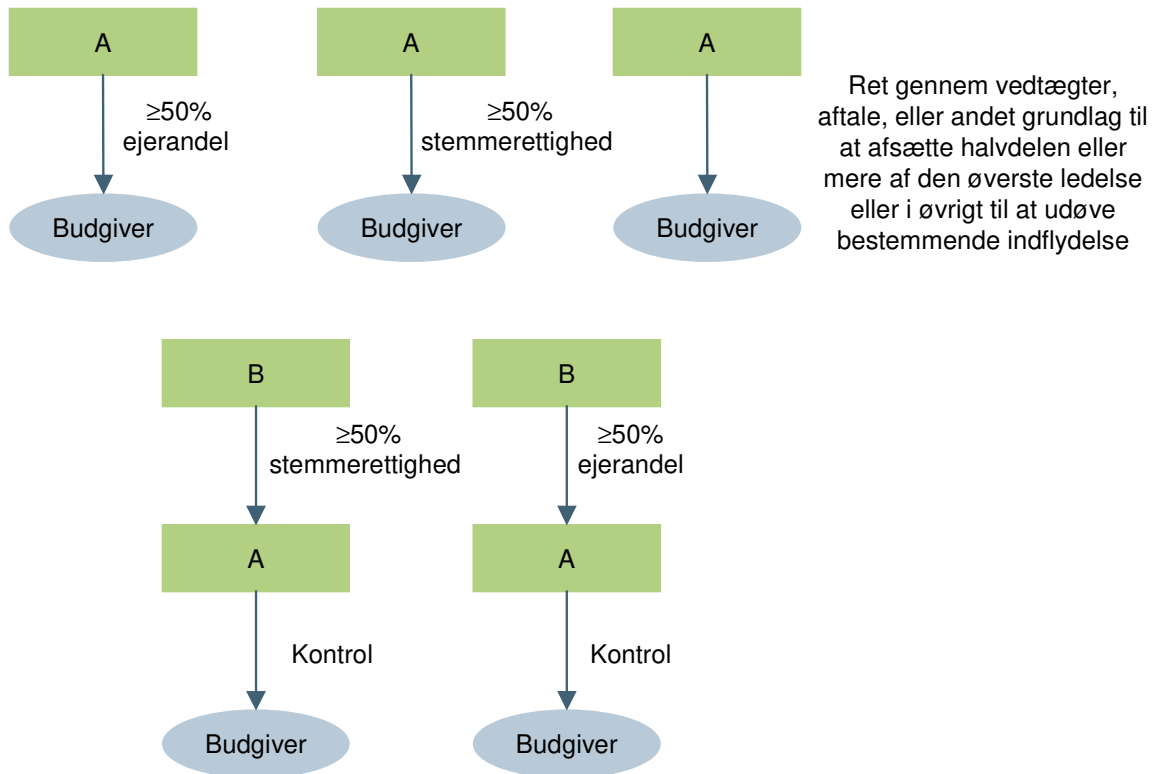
A

≥50% ejerandel

Budgiver

A

≥50% stemmerettighed

Budgiver

A

Budgiver

Ret gennem vedtægter, aftale, eller andet grundlag til at afsætte halvdelen eller mere af den øverste ledelse eller i øvrigt til at udøve bestemmende indflydelse

B

≥50% stemmerettighed

A

Kontrol

Budgiver

B

≥50% ejerandel

A

Kontrol

Budgiver